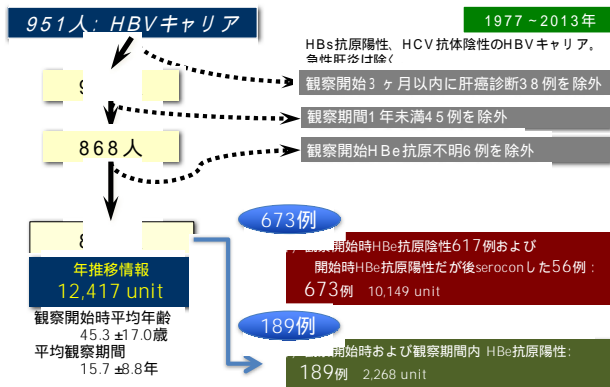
951人: HBVキャリア

1977～2013年

HBs抗原陽性、HCV抗体陰性のHBVキャリア。
急性肝炎は除く

9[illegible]

観察開始3ヶ月以内に肝癌診断38例を除外

観察期間1年未満45例を除外

868人

観察開始HBe抗原不明6例を除外

8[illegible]

673例

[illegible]開始時HBe抗原陰性617例および
開始時HBe抗原陽性だが後seroconした56例:
673例 10,149 unit

年推移情報
12,417 unit

観察開始時平均年齢
45.3 ±17.0歳
平均観察期間
15.7 ±8.8年

189例

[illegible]開始時および観察期間内 HBe抗原陽性:
189例 2,268 unit